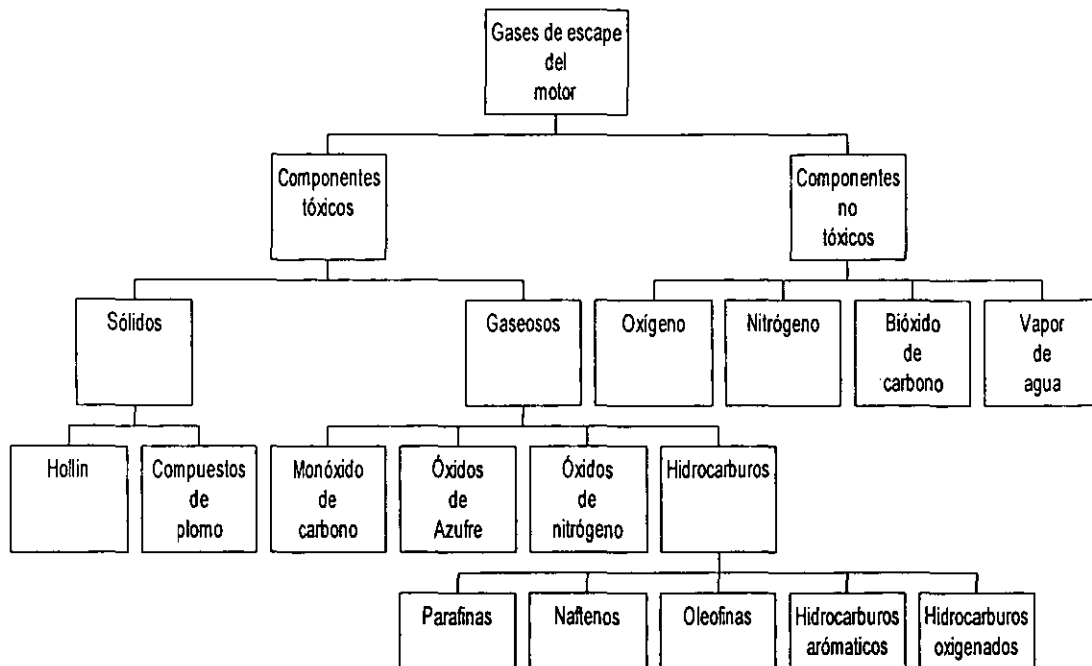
Gases de escape del motor

Componentes tóxicos

Componentes no tóxicos

Sólidos

Gaseosos

Oxígeno

Nitrógeno

Bióxido de carbono

Vapor de agua

Hollin

Compuestos de plomo

Monóxido de carbono

Óxidos de Azufre

Óxidos de nitrógeno

Hidrocarburos

Parafinas

Naftenos

Oleofinas

Hidrocarburos arómaticos

Hidrocarburos oxigenados